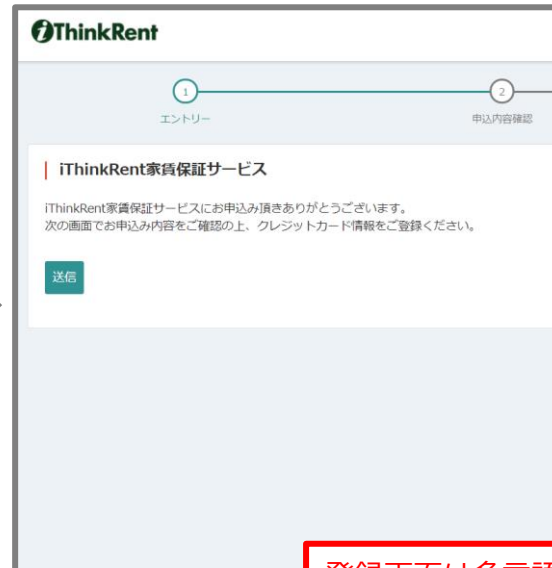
iThinkRent

1
エントリー

2
申込内容確認

iThinkRent家賃保証サービス

iThinkRent家賃保証サービスにお申込み頂きありがとうございます。
次の画面でお申込み内容をご確認の上、クレジットカード情報をご登録ください。

送信

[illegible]